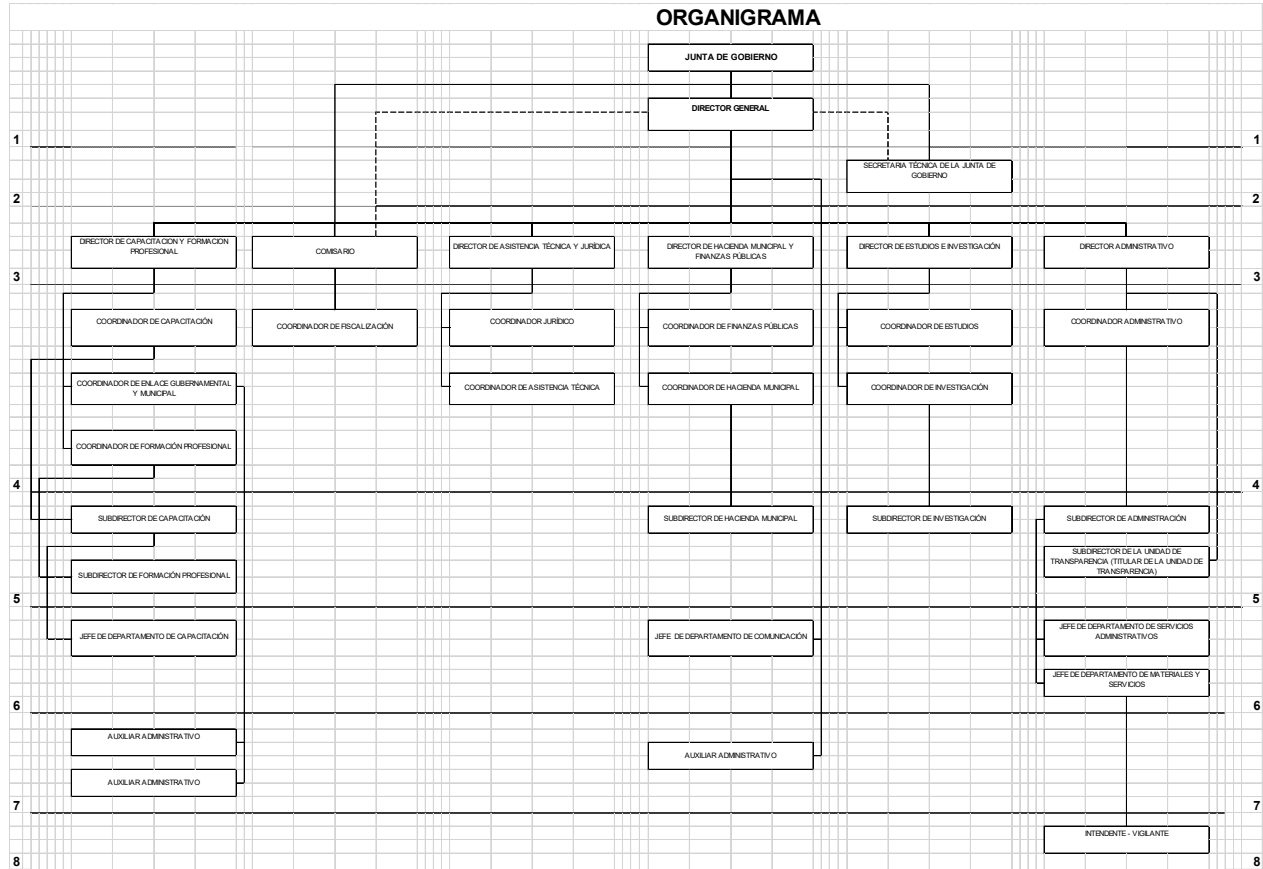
ORGANIGRAMA

JUNTA DE GOBIERNO

DIRECTOR GENERAL

1 1

SECRETARIA TÉCNICA DE LA JUNTA DE GOBIERNO

2 2

DIRECTOR DE CAPACITACION Y FORMACION PROFESIONAL

COMISARIO

DIRECTOR DE ASISTENCIA TÉCNICA Y JURÍDICA

DIRECTOR DE HACIENDA MUNICIPAL Y FINANZAS PÚBLICAS

DIRECTOR DE ESTUDIOS E INVESTIGACIÓN

DIRECTOR ADMINISTRATIVO

3 3

COORDINADOR DE CAPACITACIÓN

COORDINADOR DE FISCALIZACIÓN

COORDINADOR JURÍDICO

COORDINADOR DE FINANZAS PÚBLICAS

COORDINADOR DE ESTUDIOS

COORDINADOR ADMINISTRATIVO

COORDINADOR DE ENLACE GUBERNAMENTAL Y MUNICIPAL

COORDINADOR DE ASISTENCIA TÉCNICA

COORDINADOR DE HACIENDA MUNICIPAL

COORDINADOR DE INVESTIGACIÓN

COORDINADOR DE FORMACIÓN PROFESIONAL

4 4

SUBDIRECTOR DE CAPACITACIÓN

SUBDIRECTOR DE HACIENDA MUNICIPAL

SUBDIRECTOR DE INVESTIGACIÓN

SUBDIRECTOR DE ADMINISTRACIÓN

SUBDIRECTOR DE FORMACIÓN PROFESIONAL

SUBDIRECTOR DE LA UNIDAD DE TRANSPARENCIA (TITULAR DE LA UNIDAD DE TRANSPARENCIA)

5 5

JEFE DE DEPARTAMENTO DE CAPACITACIÓN

JEFE DE DEPARTAMENTO DE COMUNICACIÓN

JEFE DE DEPARTAMENTO DE SERVICIOS ADMINISTRATIVOS

JEFE DE DEPARTAMENTO DE MATERIALES Y SERVICIOS

6 6

AUXILIAR ADMINISTRATIVO

AUXILIAR ADMINISTRATIVO

AUXILIAR ADMINISTRATIVO

7 7

INTENDENTE - VIGILANTE

8 8